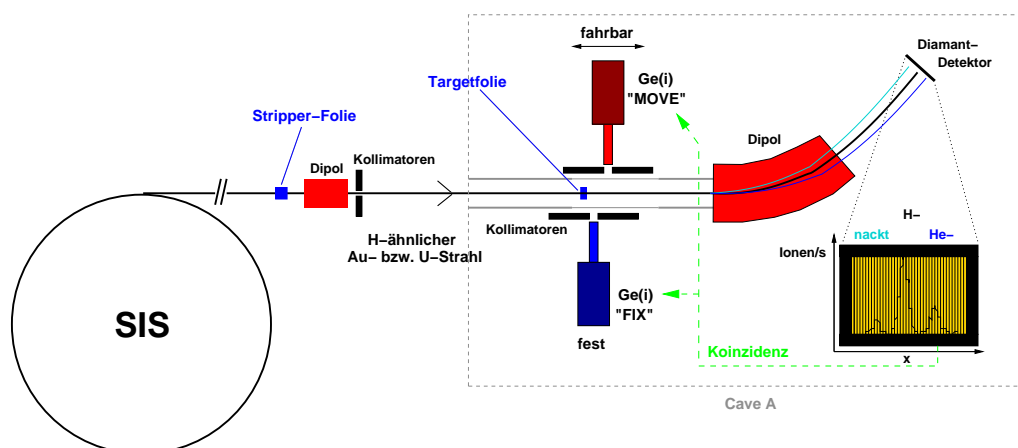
SIS

Stripper–Folie

Dipol

Kollimatoren

H–ähnlicher Au– bzw. U–Strahl

Targetfolie

fahrbar

Ge(i) "MOVE"

Kollimatoren

Ge(i) "FIX"

fest

Dipol

Diamant–Detektor

H–

nackt

He–

Ionen/s

x

Koinzidenz

Cave A